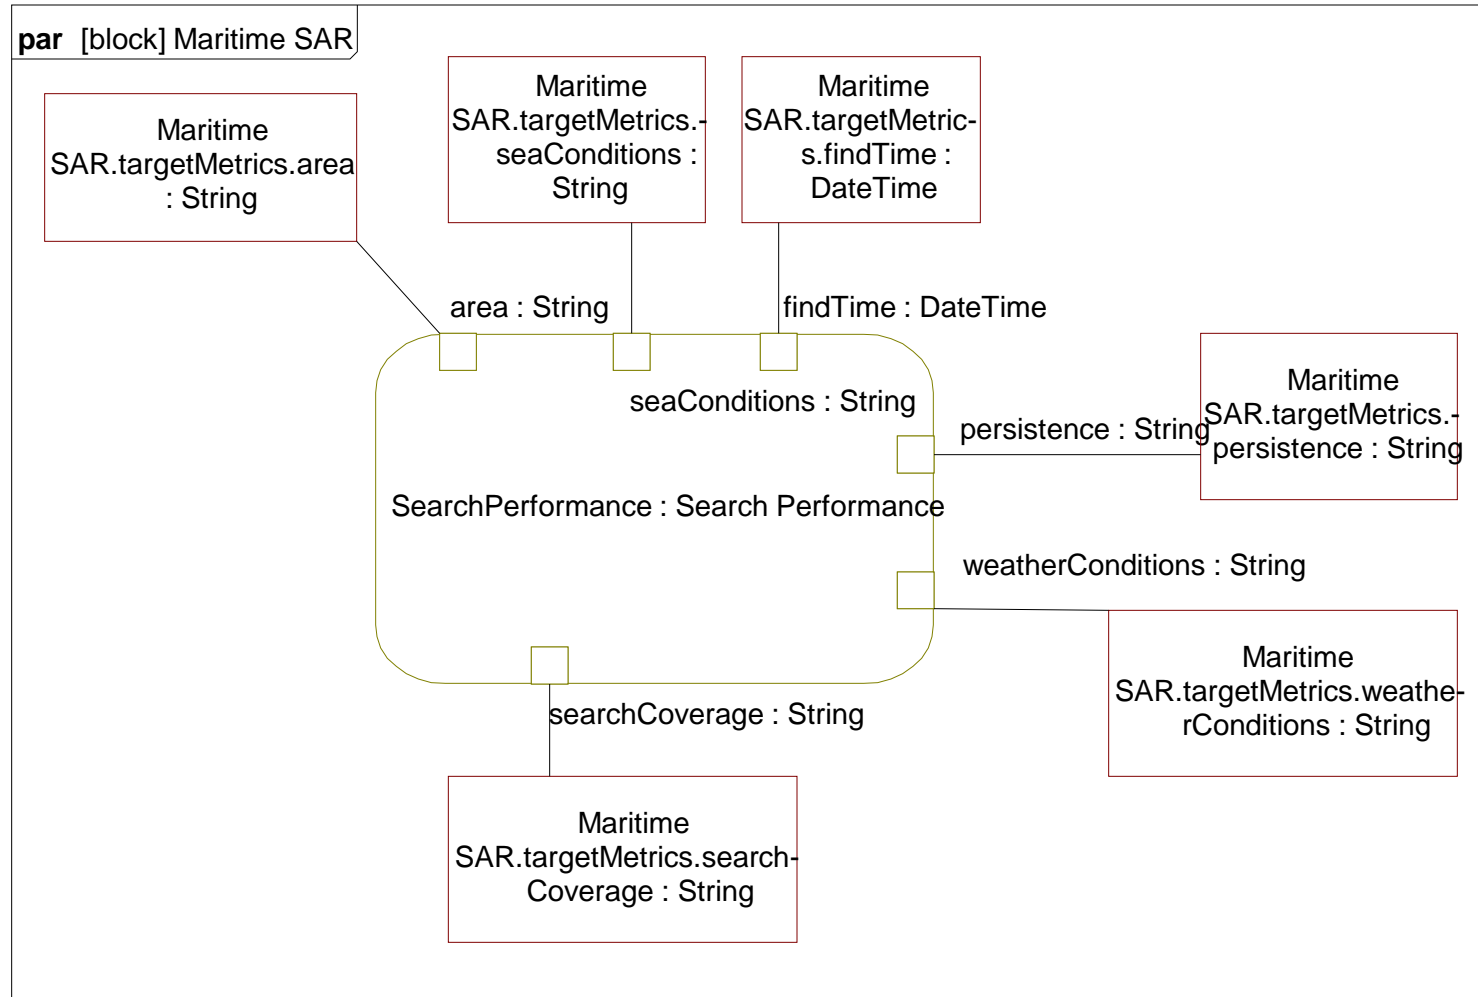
par [block] Maritime SAR

Maritime SAR.targetMetrics.area : String

Maritime SAR.targetMetrics.seaConditions : String

Maritime SAR.targetMetrics.findTime : DateTime

area : String

findTime : DateTime

seaConditions : String

persistence : String

Maritime SAR.targetMetrics.persistence : String

SearchPerformance : Search Performance

weatherConditions : String

Maritime SAR.targetMetrics.weatherConditions : String

searchCoverage : String

Maritime SAR.targetMetrics.searchCoverage : String